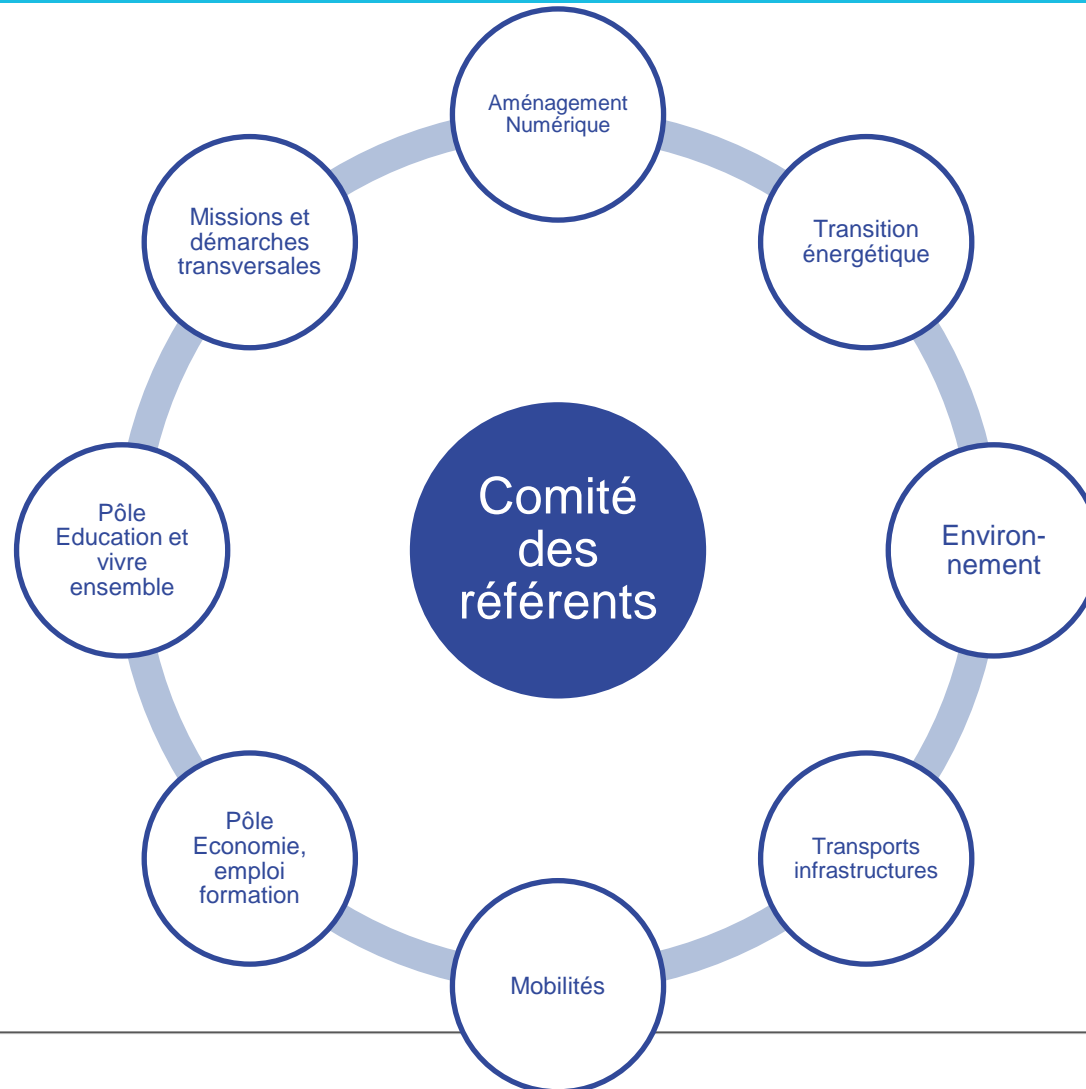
Comité des référents

Aménagement Numérique

Transition énergétique

Environnement

Transports infrastructures

Mobilités

Pôle Economie, emploi formation

Pôle Education et vivre ensemble

Missions et démarches transversales